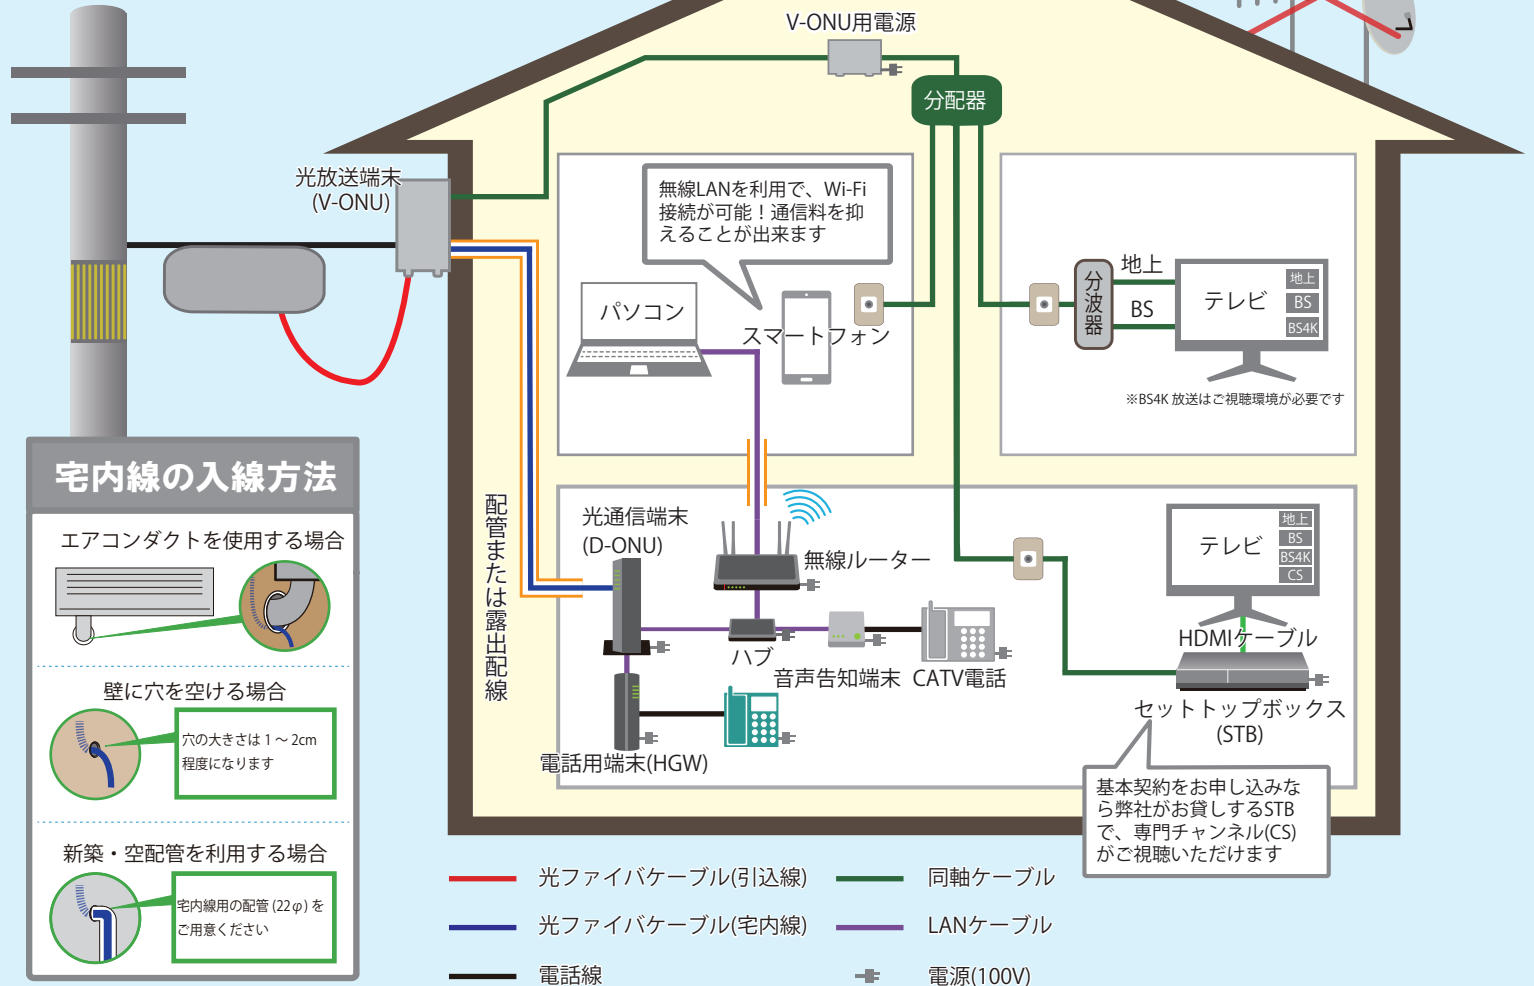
V-ONU用電源

分配器

光放送端末
(V-ONU)

無線LANを利用で、Wi-Fi接続が可能！通信料を抑えることが出来ます

パソコン

スマートフォン

分波器

地上

BS

テレビ

地上
BS
BS4K

※BS4K 放送はご視聴環境が必要です

宅内線の入線方法

エアコンダクトを使用する場合

壁に穴を空ける場合

穴の大きさは 1～2cm 程度になります

新築・空配管を利用する場合

宅内線用の配管 (22φ) をご用意ください

配管または露出配線

光通信端末
(D-ONU)

無線ルーター

ハブ

音声告知端末

CATV電話

電話用端末(HGW)

テレビ

地上
BS
BS4K
CS

HDMIケーブル

セットトップボックス
(STB)

基本契約をお申し込みなら弊社がお貸しするSTBで、専門チャンネル(CS)がご視聴いただけます

光ファイバケーブル(引込線)

同軸ケーブル

光ファイバケーブル(宅内線)

LANケーブル

電話線

電源(100V)